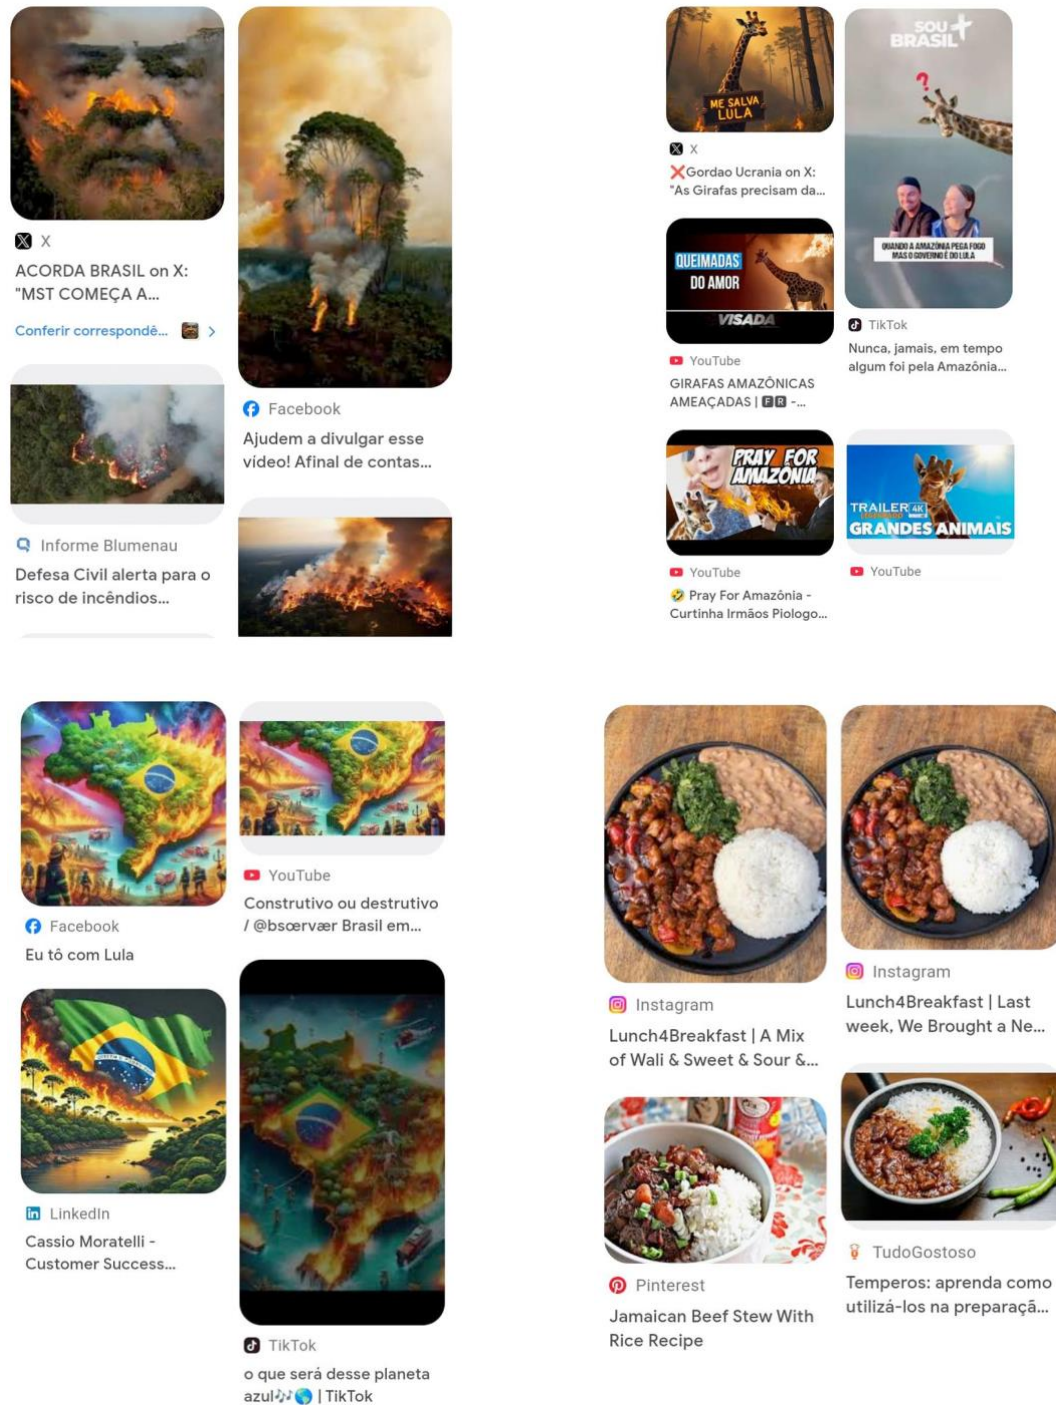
X
ACORDA BRASIL on X: "MST COMEÇA A...
Conferir correspondé... >

Informe Blumenau
Defesa Civil alerta para o risco de incêndios...

Facebook
Ajudem a divulgar esse vídeo! Afinal de contas...

ME SALVA LULA
X
❌Gordao Ucrania on X: "As Girafas precisam da...

QUEIMADAS DO AMOR
VISADA
YouTube
GIRAFAS AMAZÔNICAS AMEAÇADAS | FR -...

PRAY FOR AMAZÔNIA
YouTube
🤣 Pray For Amazônia - Curtinha Irmãos Piologo...

SOU BRASIL
QUANDO A AMAZÔNIA PEGA FOGO MAS O GOVERNO É DO LULA
TikTok
Nunca, jamais, em tempo algum foi pela Amazônia...

TRAILER 4K GRANDES ANIMAIS
YouTube

Facebook
Eu tô com Lula

LinkedIn
Cassio Moratelli - Customer Success...

YouTube
Construtivo ou destrutivo / @bsœrvær Brasil em...

TikTok
o que será desse planeta azul🎶🌎 | TikTok

Instagram
Lunch4Breakfast | A Mix of Wali & Sweet & Sour &...

Pinterest
Jamaican Beef Stew With Rice Recipe

Instagram
Lunch4Breakfast | Last week, We Brought a Ne...

TudoGostoso
Temperos: aprenda como utilizá-los na preparaçã...